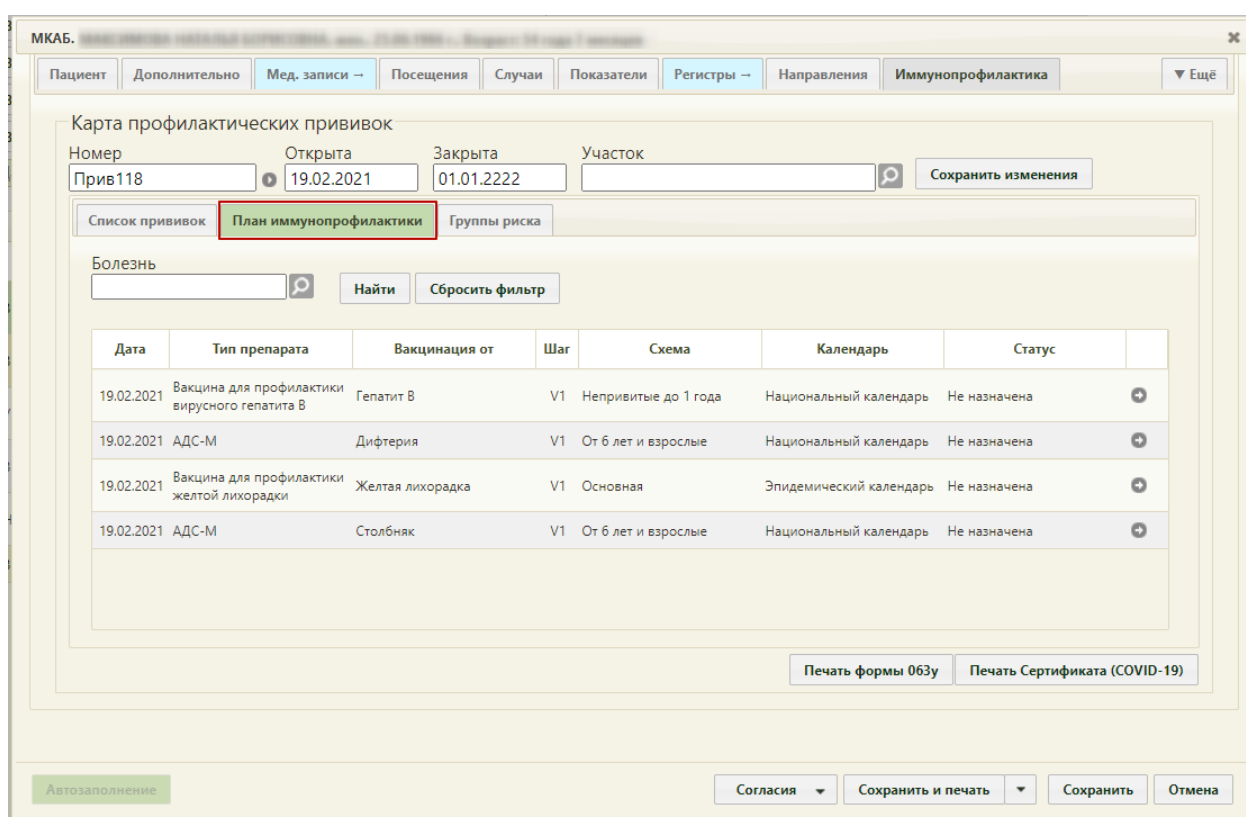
МКАБ. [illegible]

Пациент | Дополнительно | Мед. записи → | Посещения | Случаи | Показатели | Регистры → | Направления | Иммунопрофилактика | ▼ Ещё

Карта профилактических прививок

Номер
Прив118

Открыта
19.02.2021

Закрыта
01.01.2222

Участок

Сохранить изменения

Список прививок | План иммунопрофилактики | Группы риска

Болезнь

Найти | Сбросить фильтр

| Дата | Тип препарата | Вакцинация от | Шаг | Схема | Календарь | Статус |
|---|---|---|---|---|---|---|
| 19.02.2021 | Вакцина для профилактики вирусного гепатита В | Гепатит В | V1 | Непривитые до 1 года | Национальный календарь | Не назначена |
| 19.02.2021 | АДС-М | Дифтерия | V1 | От 6 лет и взрослые | Национальный календарь | Не назначена |
| 19.02.2021 | Вакцина для профилактики желтой лихорадки | Желтая лихорадка | V1 | Основная | Эпидемический календарь | Не назначена |
| 19.02.2021 | АДС-М | Столбняк | V1 | От 6 лет и взрослые | Национальный календарь | Не назначена |

Печать формы 063у | Печать Сертификата (COVID-19)

Автозаполнение

Согласия | Сохранить и печать | Сохранить | Отмена